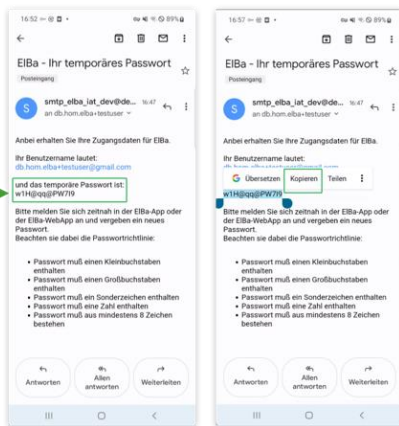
16:52 89%

ElBa - Ihr temporäres Passwort

Posteingang

S smtp_elba_iat_dev@de... 16:47
an db.hom.elba+testuser

Anbei erhalten Sie Ihre Zugangsdaten für ElBa.

Ihr Benutzername lautet:
db.hom.elba+testuser@gmail.com

und das temporäre Passwort ist:
w1H@qq@PW7I9

Bitte melden Sie sich zeitnah in der ElBa-App oder der ElBa-WebApp an und vergeben ein neues Passwort.
Beachten sie dabei die Passwortrichtlinie:

• Passwort muß einen Kleinbuchstaben enthalten
• Passwort muß einen Großbuchstaben enthalten
• Passwort muß ein Sonderzeichen enthalten
• Passwort muß eine Zahl enthalten
• Passwort muß aus mindestens 8 Zeichen bestehen

Antworten
Allen antworten
Weiterleiten

16:57 89%

ElBa - Ihr temporäres Passwort

Posteingang

S smtp_elba_iat_dev@de... 16:47
an db.hom.elba+testuser

Anbei erhalten Sie Ihre Zugangsdaten für ElBa.

Ihr Benutzername lautet:
db.hom.elba+testuser@gmail.com

Übersetzen Kopieren Teilen

w1H@qq@PW7I9

Bitte melden Sie sich zeitnah in der ElBa-App oder der ElBa-WebApp an und vergeben ein neues Passwort.
Beachten sie dabei die Passwortrichtlinie:

• Passwort muß einen Kleinbuchstaben enthalten
• Passwort muß einen Großbuchstaben enthalten
• Passwort muß ein Sonderzeichen enthalten
• Passwort muß eine Zahl enthalten
• Passwort muß aus mindestens 8 Zeichen bestehen

Antworten
Allen antworten
Weiterleiten